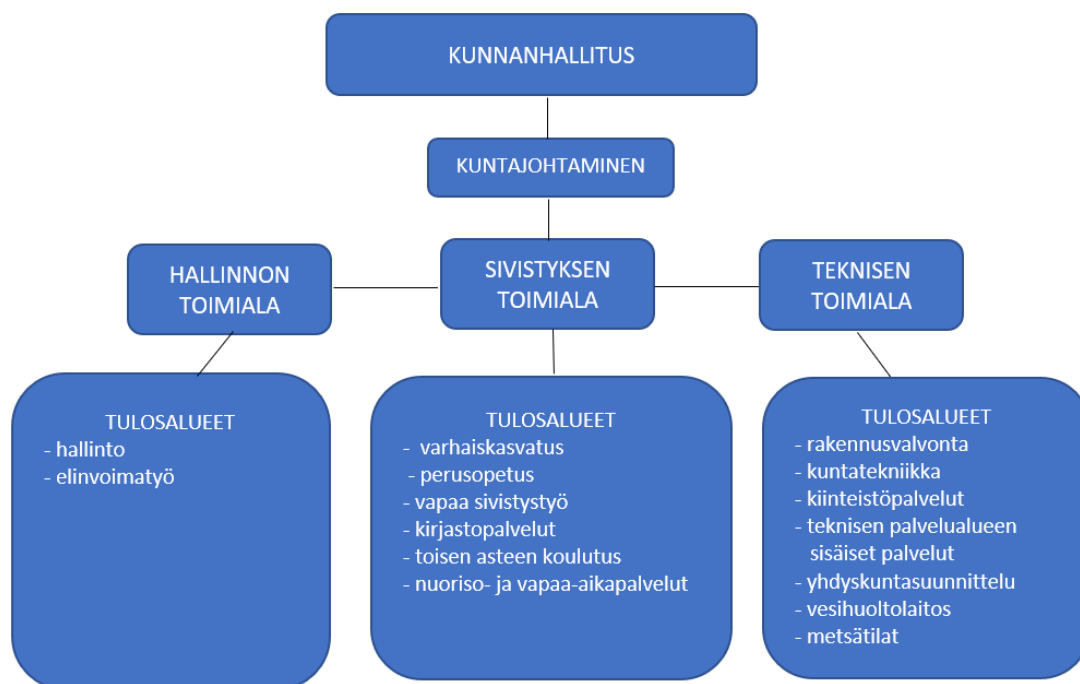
KUNNANHALLITUS

KUNTAJOHTAMINEN

HALLINNON TOIMIALA

SIVISTYKSEN TOIMIALA

TEKNISEN TOIMIALA

TULOSALUEET
- hallinto
- elinvoimatyö

TULOSALUEET
- varhaiskasvatus
- perusopetus
- vapaa sivistystyö
- kirjastopalvelut
- toisen asteen koulutus
- nuoriso- ja vapaa-aikapalvelut

TULOSALUEET
- rakennusvalvonta
- kuntatekniikka
- kiinteistöpalvelut
- teknisen palvelualueen sisäiset palvelut
- yhdyskuntasuunnittelu
- vesihuoltolaitos
- metsätilat